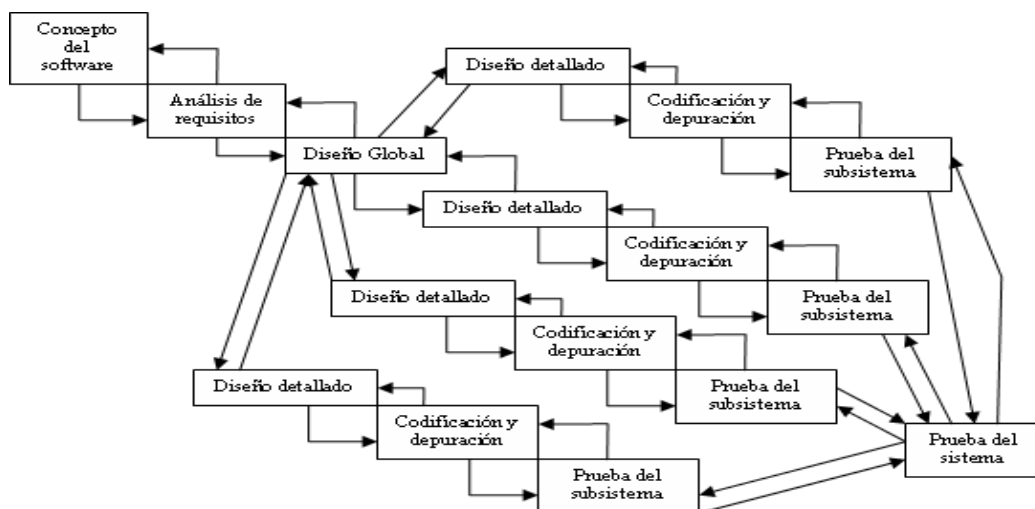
Concepto del software

Análisis de requisitos

Diseño Global

Diseño detallado

Codificación y depuración

Prueba del subsistema

Diseño detallado

Codificación y depuración

Prueba del subsistema

Diseño detallado

Codificación y depuración

Prueba del subsistema

Diseño detallado

Codificación y depuración

Prueba del subsistema

Prueba del sistema